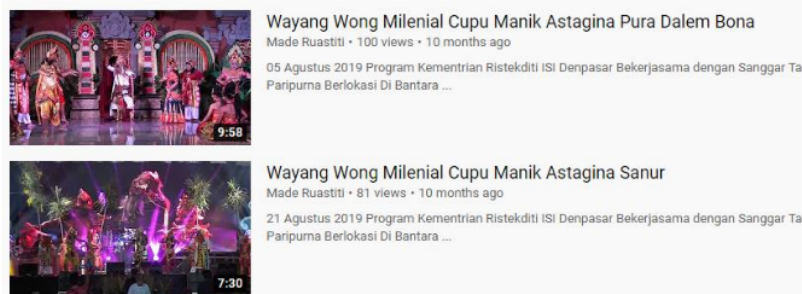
9:58

Wayang Wong Milenial Cupu Manik Astagina Pura Dalem Bona

Made Ruastiti • 100 views • 10 months ago

05 Agustus 2019 Program Kementrian Ristekditi ISI Denpasar Bekerjasama dengan Sanggar Ta Paripurna Berlokasi Di Bantara ...

7:30

Wayang Wong Milenial Cupu Manik Astagina Sanur

Made Ruastiti • 81 views • 10 months ago

21 Agustus 2019 Program Kementrian Ristekditi ISI Denpasar Bekerjasama dengan Sanggar Ta Paripurna Berlokasi Di Bantara ...